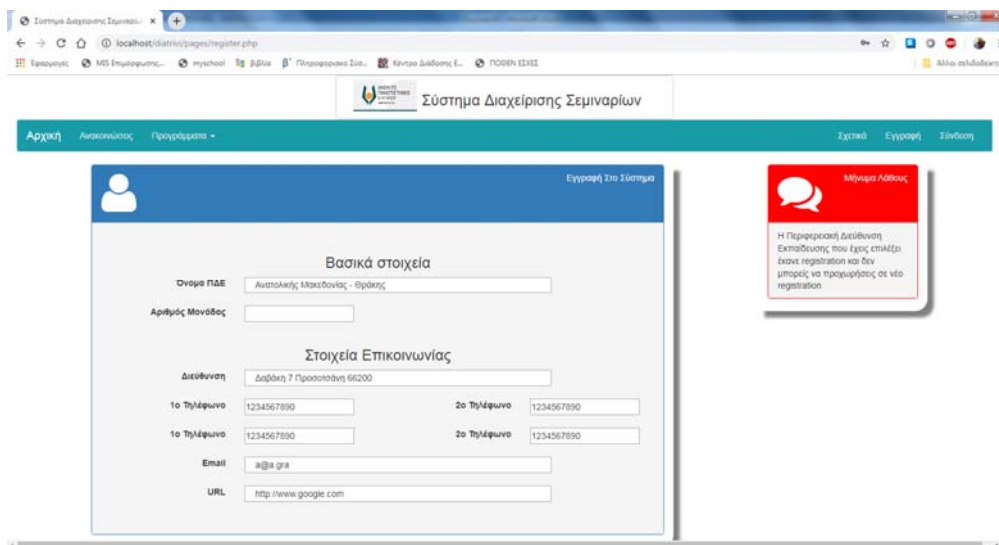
Σύστημα Διαχείρισης Σεμιναρί... ×

localhost/diatrivi/pages/register.php

Εφαρμογές MIS Επιμόρφωσης... myschool βιβλία β' Πληροφορικό Σύσ... Κέντρο Διάδοσης Ε... ΠΟΘΕΝ ΕΣΧΕΣ

Άλλοι σελιδοδείκτες

Σύστημα Διαχείρισης Σεμιναρίων

Αρχική Ανακοινώσεις Προγράμματα ▾

Σχετικά Εγγραφή Σύνδεση

Εγγραφή Στο Σύστημα

Βασικά στοιχεία

Όνομα ΠΔΕ Ανατολικής Μακεδονίας - Θράκης

Αριθμός Μονάδας

Στοιχεία Επικοινωνίας

Διεύθυνση Δαβάκη 7 Προσοτσάνη 66200

1ο Τηλέφωνο 1234567890

2ο Τηλέφωνο 1234567890

1ο Τηλέφωνο 1234567890

2ο Τηλέφωνο 1234567890

Email a@a.gra

URL http://www.google.com

Μήνυμα Λάθους

Η Περιφερειακή Διεύθυνση Εκπαίδευσης που έχεις επιλέξει έκανε registration και δεν μπορείς να προχωρήσεις σε νέο registration